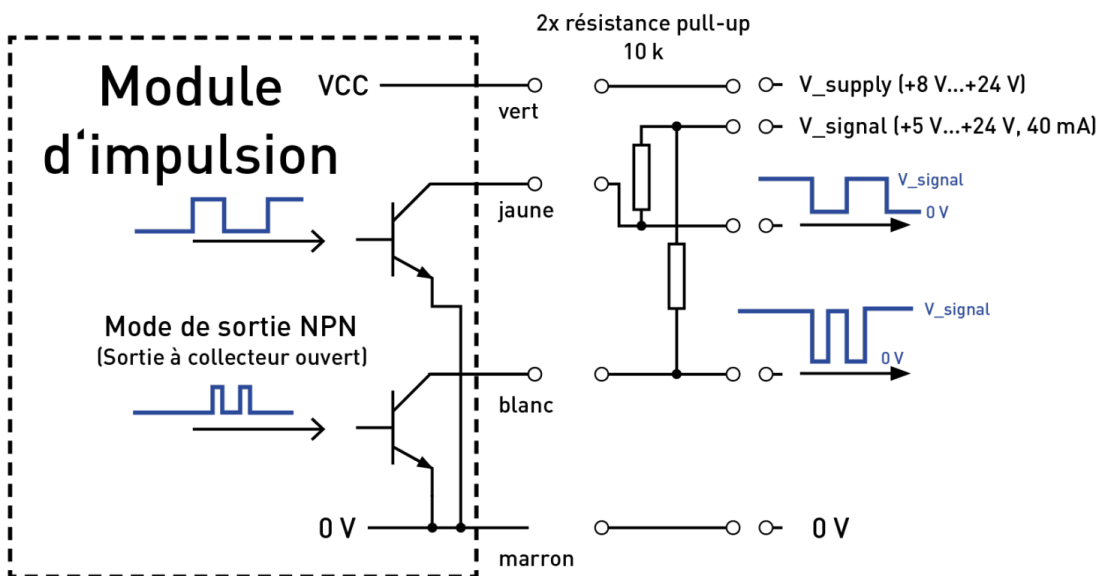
Module d‘impulsion

VCC

2x résistance pull-up
10 k

vert

V_supply (+8 V...+24 V)

V_signal (+5 V...+24 V, 40 mA)

jaune

V_signal
0 V

Mode de sortie NPN
(Sortie à collecteur ouvert)

V_signal
0 V

blanc

0 V

marron

0 V